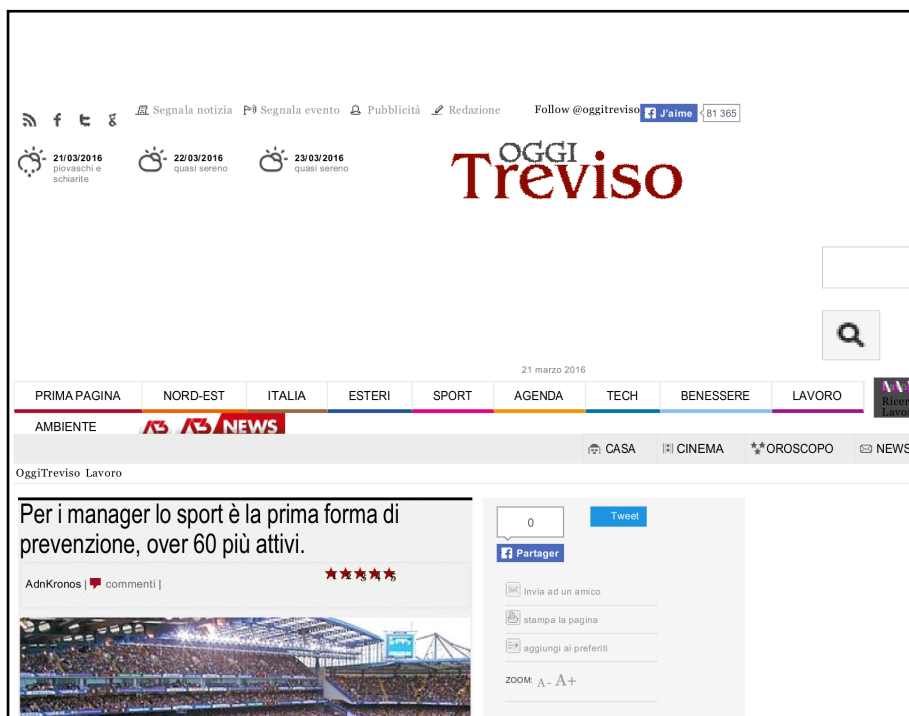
Segnala notizia Segnala evento Pubblicità Redazione Follow @oggitreviso J'aime 81 365

21/03/2016 piovaschi e schiarite
22/03/2016 quasi sereno
23/03/2016 quasi sereno

OGGI Treviso

21 marzo 2016

PRIMA PAGINA | NORD-EST | ITALIA | ESTERI | SPORT | AGENDA | TECH | BENESSERE | LAVORO | Ricer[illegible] Lavor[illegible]

AMBIENTE | A3 NEWS

CASA | CINEMA | OROSCOPO | NEWS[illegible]

OggiTreviso Lavoro

Per i manager lo sport è la prima forma di prevenzione, over 60 più attivi.

AdnKronos | commenti |

0
Partager
Tweet

Invia ad un amico
stampa la pagina
aggiungi ai preferiti
ZOOM: A- A+